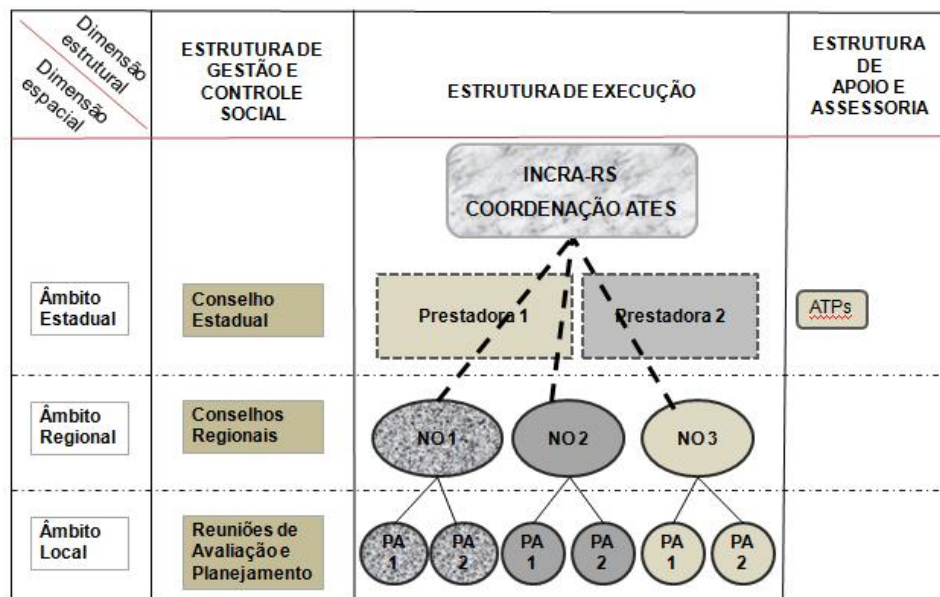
| Dimensão estrutural / Dimensão espacial | ESTRUTURA DE GESTÃO E CONTROLE SOCIAL | ESTRUTURA DE EXECUÇÃO | ESTRUTURA DE APOIO E ASSESSORIA |
|---|---|---|---|
| | | INCRA-RS COORDENAÇÃO ATES | |
| Âmbito Estadual | Conselho Estadual | Prestadora 1 Prestadora 2 | ATPs |
| Âmbito Regional | Conselhos Regionais | NO 1 NO 2 NO 3 | |
| Âmbito Local | Reuniões de Avaliação e Planejamento | PA 1 PA 2 PA 1 PA 2 PA 1 PA 2 | |